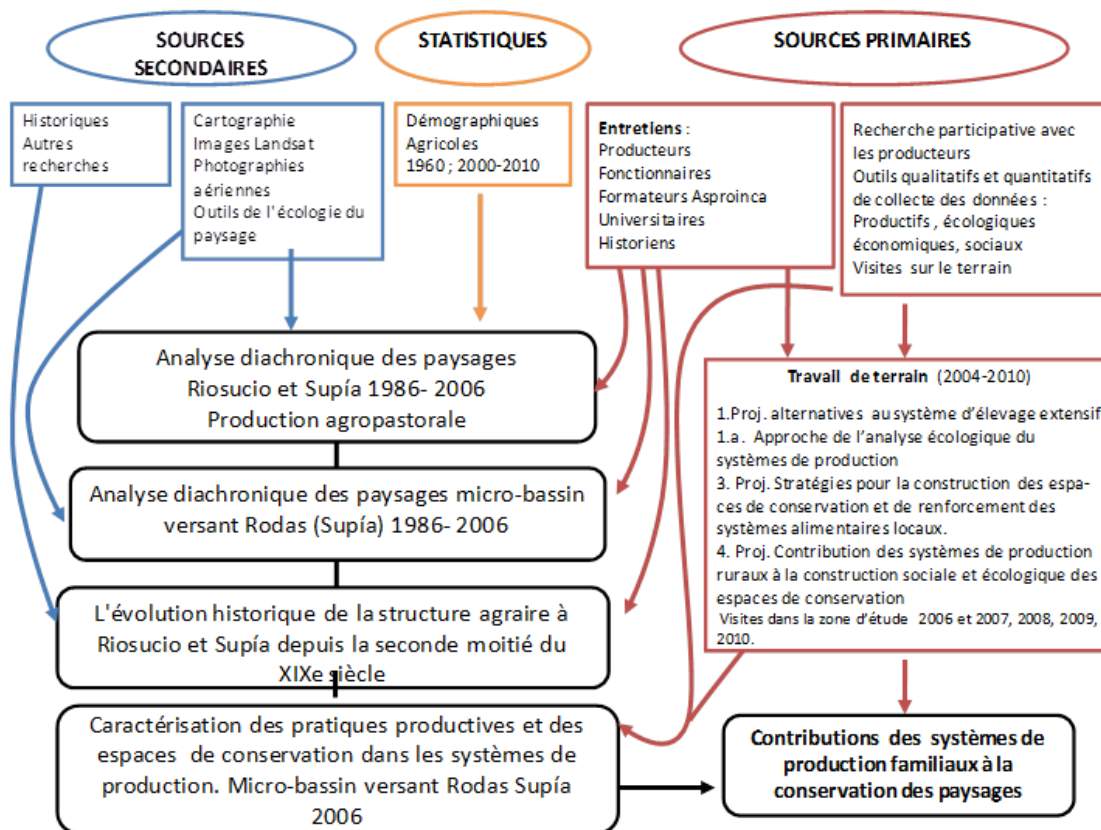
SOURCES SECONDAIRES

STATISTIQUES

SOURCES PRIMAIRES

Historiques
Autres recherches

Cartographie
Images Landsat
Photographies aériennes
Outils de l'écologie du paysage

Démographiques
Agricoles
1960 ; 2000-2010

Entretiens :
Producteurs
Fonctionnaires
Formateurs Asproinca
Universitaires
Historiens

Recherche participative avec les producteurs
Outils qualitatifs et quantitatifs de collecte des données :
Productifs , écologiques économiques, sociaux
Visites sur le terrain

Analyse diachronique des paysages Riosucio et Supía 1986- 2006
Production agropastorale

Travail de terrain (2004-2010)

1.Proj. alternatives au système d'élevage extensif
1.a. Approche de l'analyse écologique du systèmes de production
3. Proj. Stratégies pour la construction des espaces de conservation et de renforcement des systèmes alimentaires locaux.
4. Proj. Contribution des systèmes de production ruraux à la construction sociale et écologique des espaces de conservation
Visites dans la zone d'étude 2006 et 2007, 2008, 2009, 2010.

Analyse diachronique des paysages micro-bassin versant Rodas (Supía) 1986- 2006

L'évolution historique de la structure agraire à Riosucio et Supía depuis la seconde moitié du XIXe siècle

Caractérisation des pratiques productives et des espaces de conservation dans les systèmes de production. Micro-bassin versant Rodas Supía 2006

Contributions des systèmes de production familiaux à la conservation des paysages